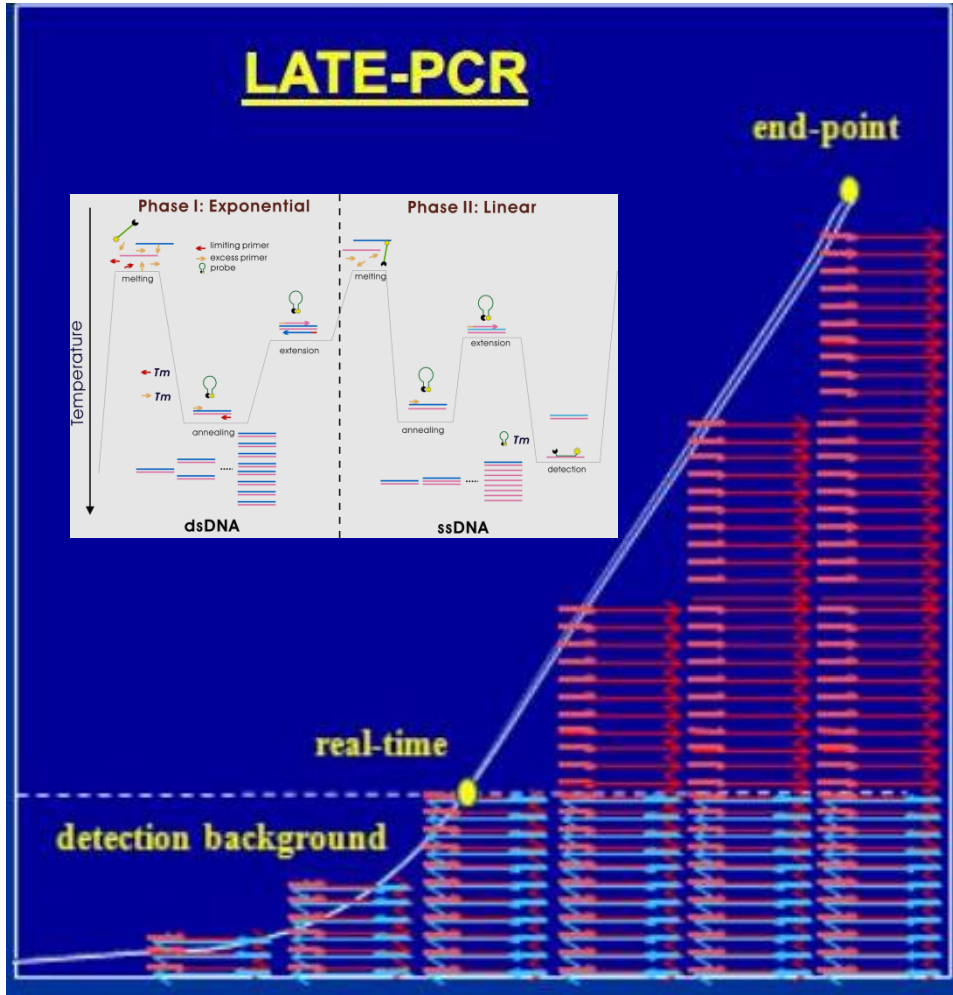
LATE-PCR

end-point

Phase I: Exponential

Phase II: Linear

limiting primer
excess primer
probe

melting

Temperature

$Tm$

$Tm$

annealing

extension

dsDNA

melting

extension

annealing

$Tm$

detection

ssDNA

real-time

detection background